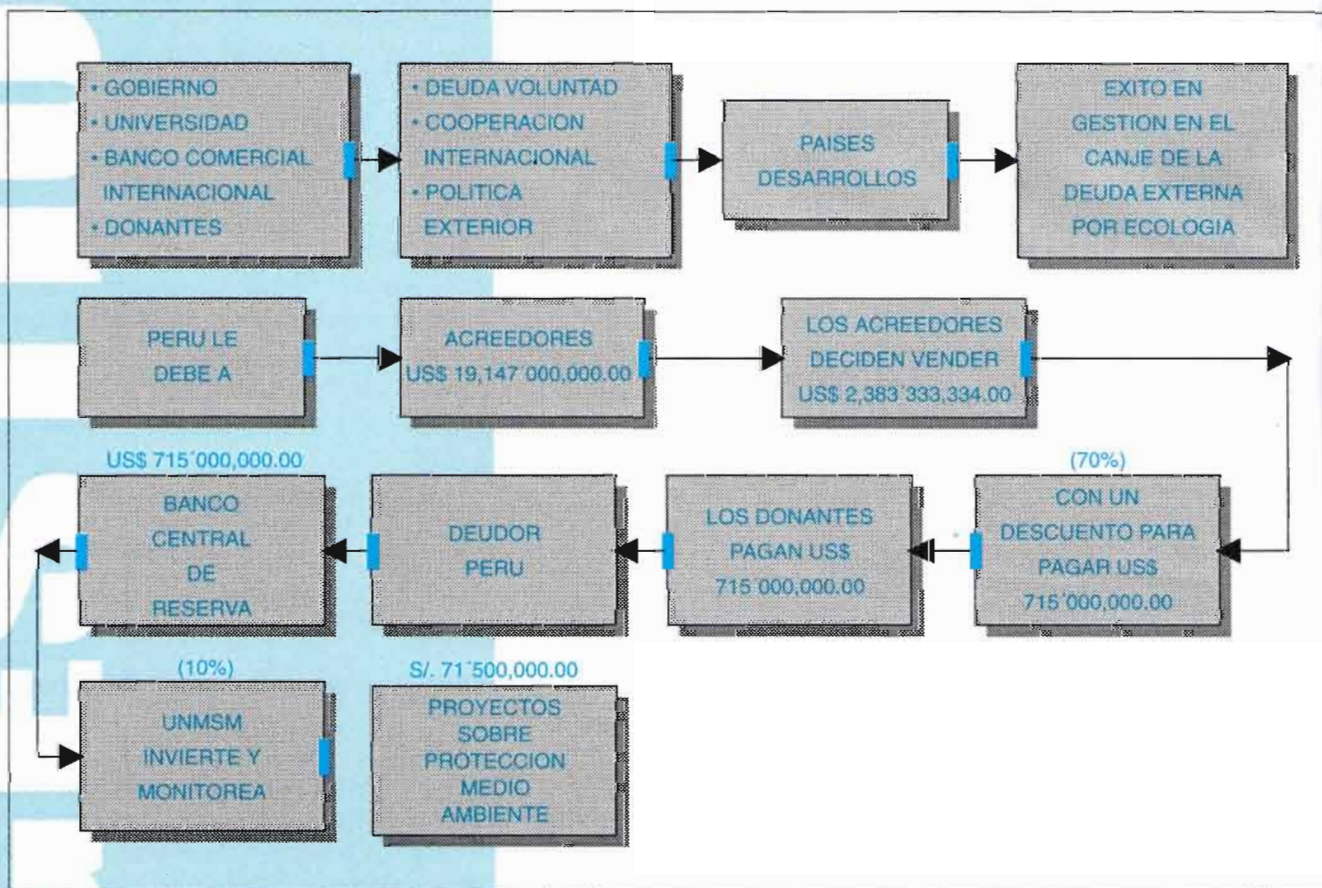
• GOBIERNO
• UNIVERSIDAD
• BANCO COMERCIAL INTERNACIONAL
• DONANTES

• DEUDA VOLUNTAD
• COOPERACION INTERNACIONAL
• POLITICA EXTERIOR

PAISES DESARROLLOS

EXITO EN GESTION EN EL CANJE DE LA DEUDA EXTERNA POR ECOLOGIA

PERU LE DEBE A

ACREEDORES US$ 19,147´000,000.00

LOS ACREEDORES DECIDEN VENDER US$ 2,383´333,334.00

(70%)
CON UN DESCUENTO PARA PAGAR US$ 715´000,000.00

LOS DONANTES PAGAN US$ 715´000,000.00

DEUDOR PERU

US$ 715´000,000.00
BANCO CENTRAL DE RESERVA

(10%)
UNMSM INVIERTE Y MONITOREA

S/. 71´500,000.00
PROYECTOS SOBRE PROTECCION MEDIO AMBIENTE